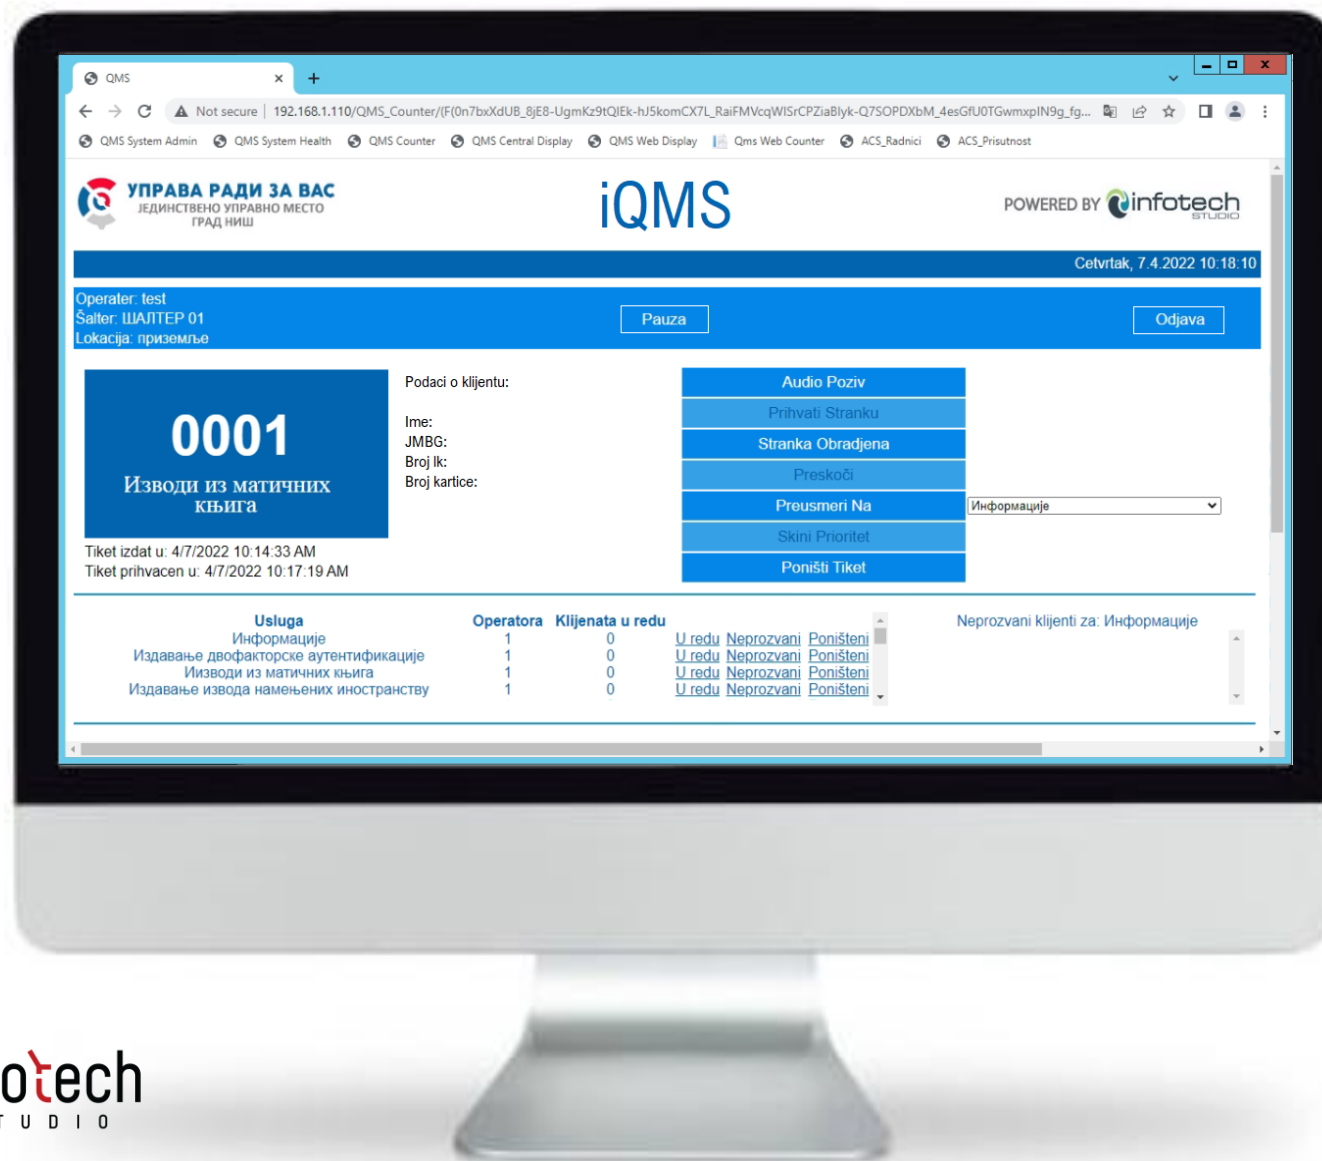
QMS ×

Not secure | 192.168.1.110/QMS_Counter/(F(0n7bxXdUB_8jE8-UgmKz9tQIEk-hJ5komCX7L_RaiFMVcqWISrCPZiaBlyk-Q7SOPDXbM_4esGfU0TGwmxpIN9g_fg...

QMS System Admin | QMS System Health | QMS Counter | QMS Central Display | QMS Web Display | Qms Web Counter | ACS_Radnici | ACS_Prisutnost

УПРАВА РАДИ ЗА ВАС
ЈЕДИНСТВЕНО УПРАВНО МЕСТО
ГРАД НИШ

iQMS

POWERED BY infotech STUDIO

Cetvrtak, 7.4.2022 10:18:10

Operater: test
Šalter: ШАЛТЕР 01
Lokacija: приземље

Pauza

Odjava

0001
Изводи из матичних књига

Tiket izdat u: 4/7/2022 10:14:33 AM
Tiket prihvacen u: 4/7/2022 10:17:19 AM

Podaci o klijentu:

Ime:
JMBG:
Broj lk:
Broj kartice:

Audio Poziv
Prihvati Stranku
Stranka Obradjena
Preskoči
Preusmeri Na
Skini Prioritet
Poništi Tiket

Информације

| Usluga | Operatora | Klijenata u redu | | | |
|---|---|---|---|---|---|
| Информације | 1 | 0 | U redu | Neprozvani | Poništeni |
| Издавање двофакторске аутентификације | 1 | 0 | U redu | Neprozvani | Poništeni |
| Изводи из матичних књига | 1 | 0 | U redu | Neprozvani | Poništeni |
| Издавање извода намењених иностранству | 1 | 0 | U redu | Neprozvani | Poništeni |

Neprozvani klijenti za: Информације

otech
TUDIO